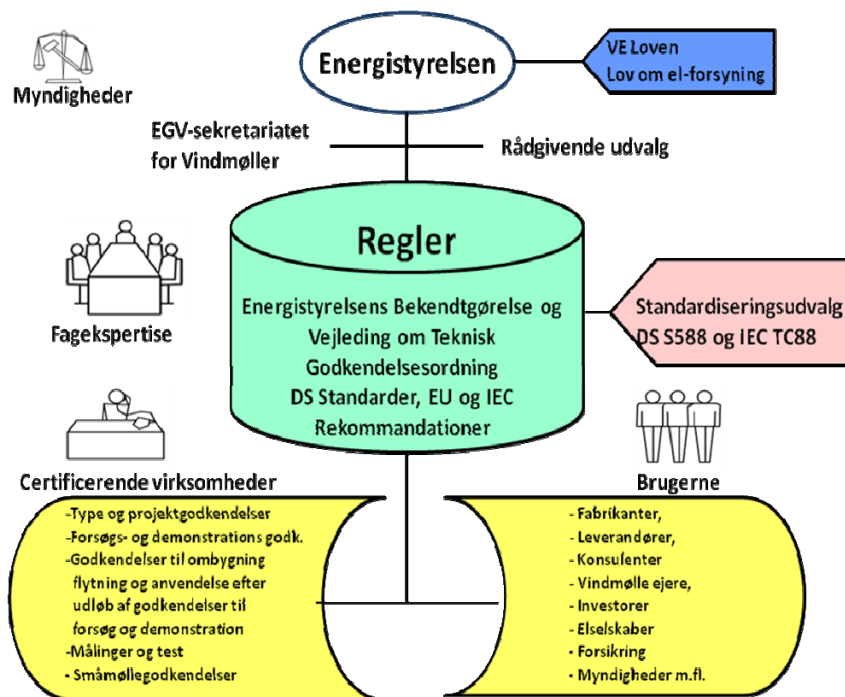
Myndigheder

Energistyrelsen

VE Loven
Lov om el-forsyning

EGV-sekretariatet for Vindmøller

Rådgivende udvalg

Regler

Energistyrelsens Bekendtgørelse og Vejleding om Teknisk Godkendelsesordning
DS Standarder, EU og IEC Rekommandationer

Fagekspertise

Standardiseringsudvalg
DS S588 og IEC TC88

Certificerende virksomheder

Brugerne

-Type og projektgodkendelser
-Forsøgs- og demonstrations godk.
-Godkendelser til ombygning flytning og anvendelse efter udløb af godkendelser til forsøg og demonstration
-Målinger og test
- Småmøllegodkendelser

- Fabrikanter,
- Leverandører,
- Konsulenter
- Vindmølle ejere,
- Investorer
- Elselskaber
- Forsikring
- Myndigheder m.fl.